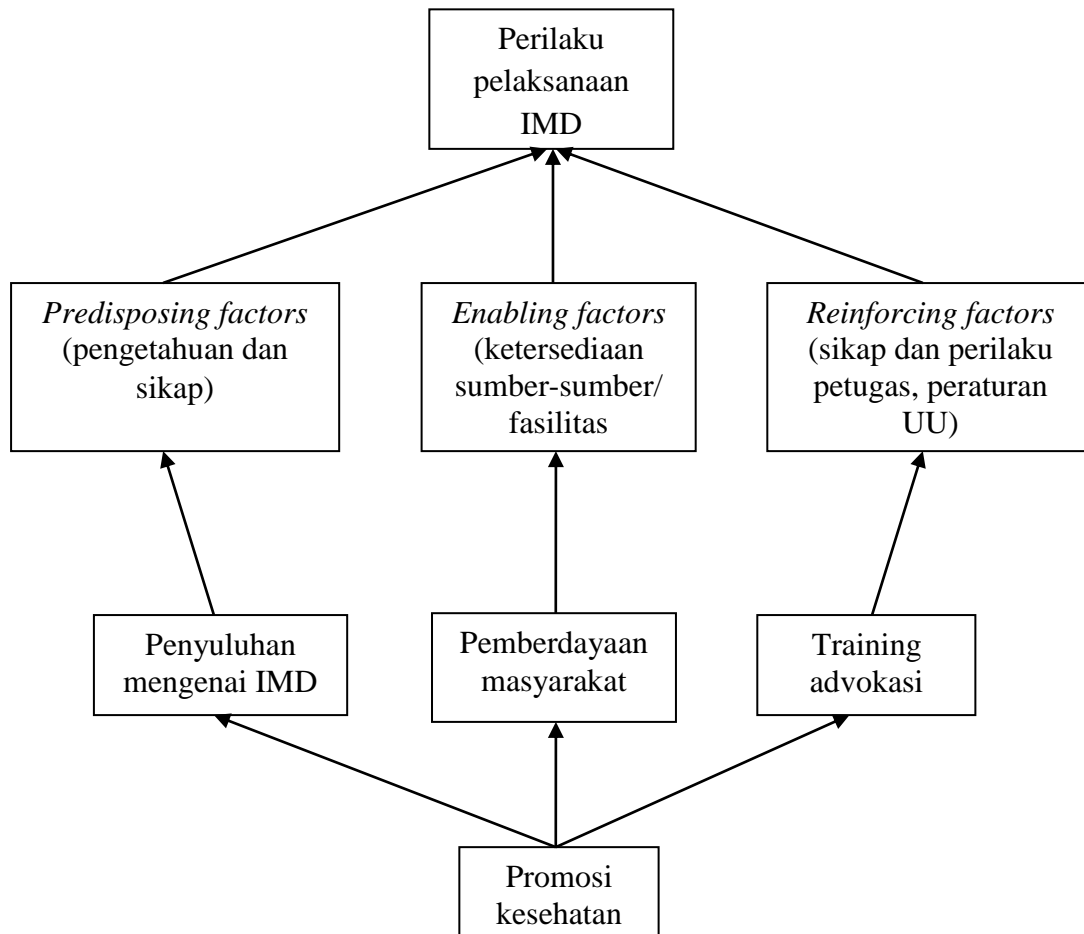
Perilaku pelaksanaan IMD

*Predisposing factors* (pengetahuan dan sikap)

*Enabling factors* (ketersediaan sumber-sumber/ fasilitas

*Reinforcing factors* (sikap dan perilaku petugas, peraturan UU)

Penyuluhan mengenai IMD

Pemberdayaan masyarakat

Training advokasi

Promosi kesehatan